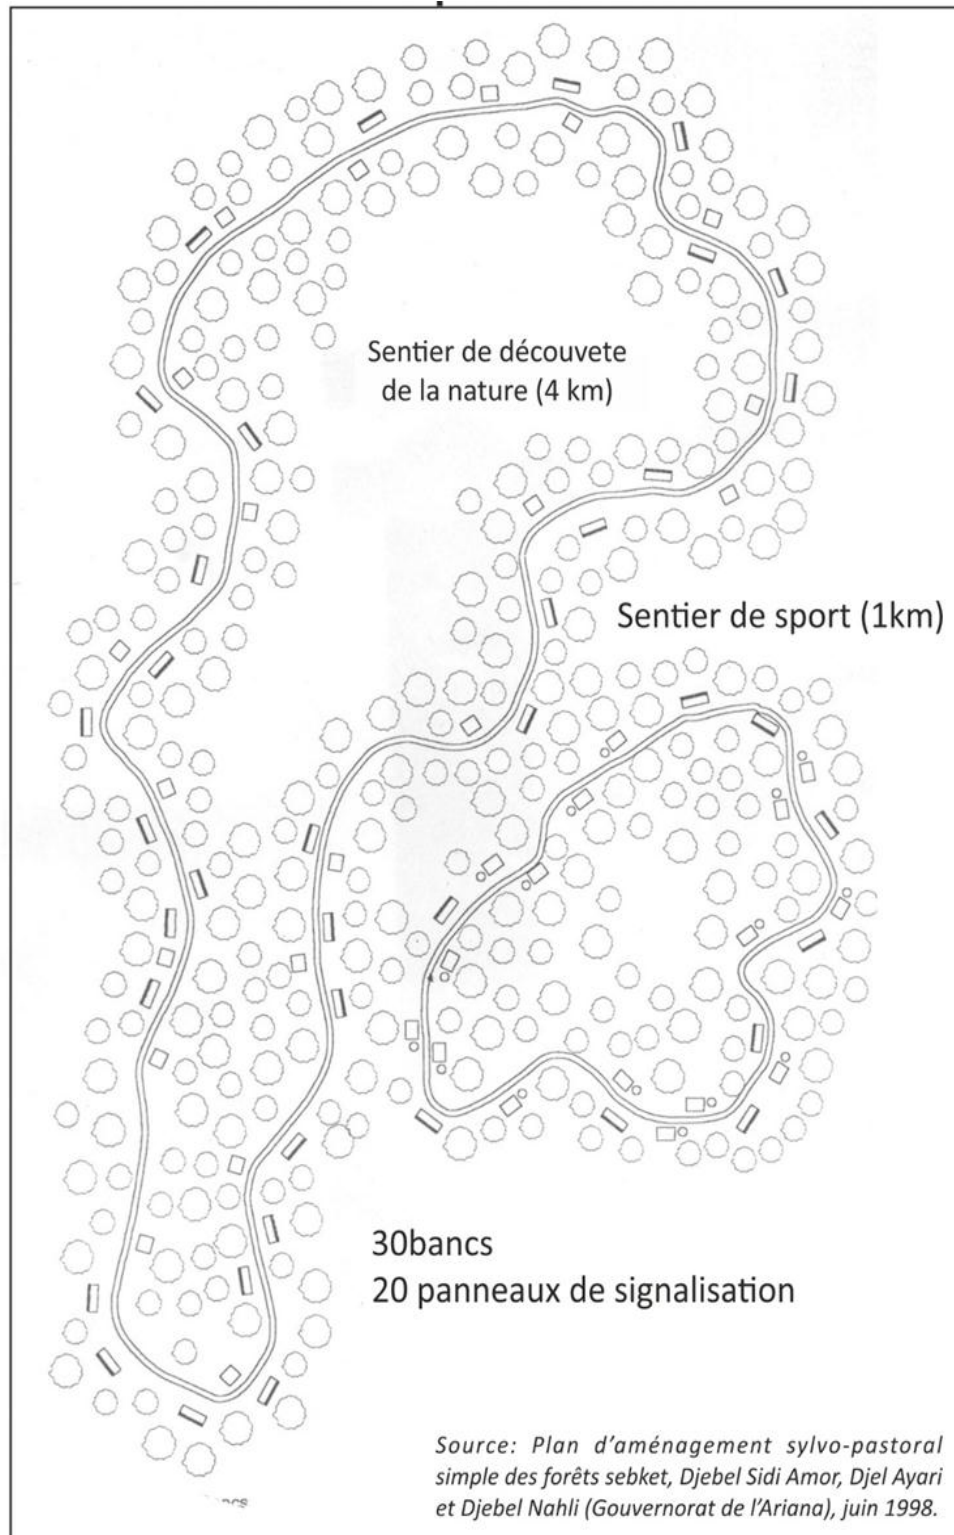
Sentier de découvete de la nature (4 km)

Sentier de sport (1km)

30bancs
20 panneaux de signalisation

Source: Plan d'aménagement sylvo-pastoral simple des forêts sebket, Djebel Sidi Amor, Djel Ayari et Djebel Nahli (Gouvernorat de l'Ariana), juin 1998.